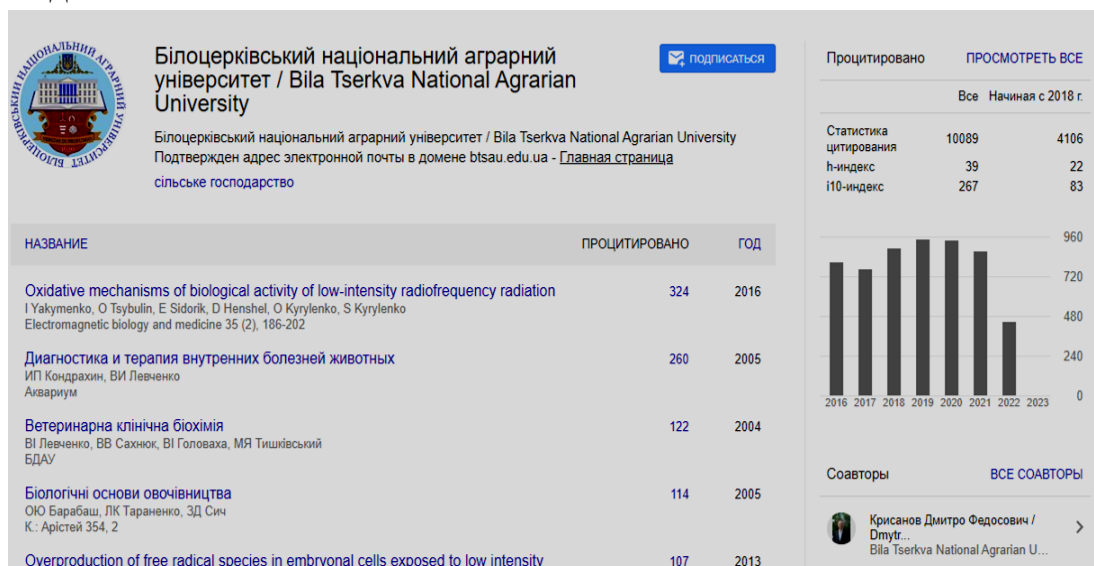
Білоцерківський національний аграрний університет / Bila Tserkva National Agrarian University

ПОДПИСАТЬСЯ

Білоцерківський національний аграрний університет / Bila Tserkva National Agrarian University
Подтвержден адрес электронной почты в домене btsau.edu.ua - Главная страница
сільське господарство

| НАЗВАНИЕ | ПРОЦИТИРОВАНО | ГОД |
|---|---|---|
| Oxidative mechanisms of biological activity of low-intensity radiofrequency radiation<br>I Yakymenko, O Tsybulin, E Sidorik, D Henshel, O Kyrylenko, S Kyrylenko<br>Electromagnetic biology and medicine 35 (2), 186-202 | 324 | 2016 |
| Диагностика и терапия внутренних болезней животных<br>ИП Кондрахин, ВИ Левченко<br>Аквариум | 260 | 2005 |
| Ветеринарна клінічна біохімія<br>ВІ Левченко, ВВ Сахнюк, ВІ Головаха, МЯ Тишківський<br>БДАУ | 122 | 2004 |
| Біологічні основи овочівництва<br>ОЮ Барабаш, ЛК Тараненко, ЗД Сич<br>К.: Арістей 354, 2 | 114 | 2005 |
| Overproduction of free radical species in embryonal cells exposed to low intensity | 107 | 2013 |

Процитировано ПРОСМОТРЕТЬ ВСЕ

| | Все | Начиная с 2018 г. |
|---|---|---|
| Статистика цитирования | 10089 | 4106 |
| h-индекс | 39 | 22 |
| i10-индекс | 267 | 83 |

960
720
480
240
0
2016 2017 2018 2019 2020 2021 2022 2023

Соавторы ВСЕ СОАВТОРЫ

Крисанов Дмитро Федосович / Dmytr...
Bila Tserkva National Agrarian U...